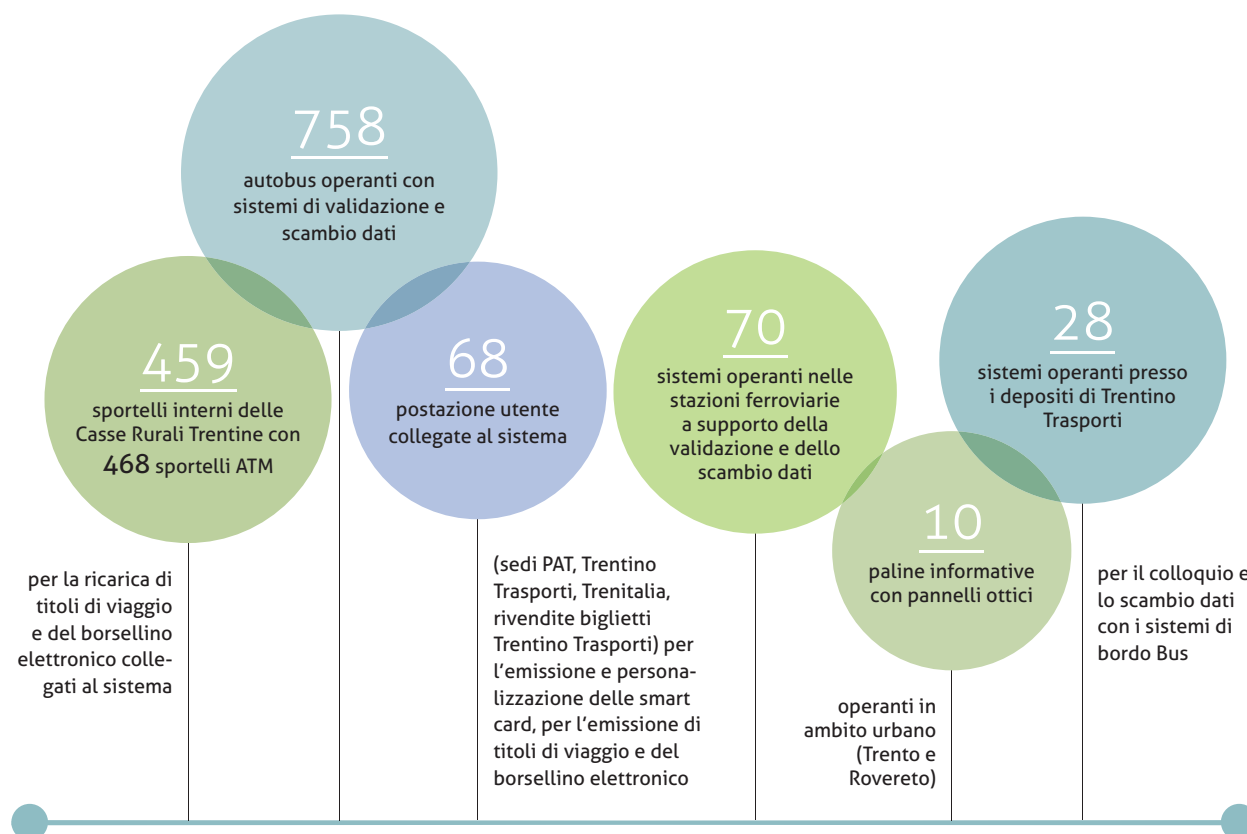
758
autobus operanti con sistemi di validazione e scambio dati

459
sportelli interni delle Casse Rurali Trentine con 468 sportelli ATM

per la ricarica di titoli di viaggio e del borsellino elettronico collegati al sistema

68
postazione utente collegate al sistema

(sedi PAT, Trentino Trasporti, Trenitalia, rivendite biglietti Trentino Trasporti) per l'emissione e personalizzazione delle smart card, per l'emissione di titoli di viaggio e del borsellino elettronico

70
sistemi operanti nelle stazioni ferroviarie a supporto della validazione e dello scambio dati

10
paline informative con pannelli ottici

operanti in ambito urbano (Trento e Rovereto)

28
sistemi operanti presso i depositi di Trentino Trasporti

per il colloquio e lo scambio dati con i sistemi di bordo Bus